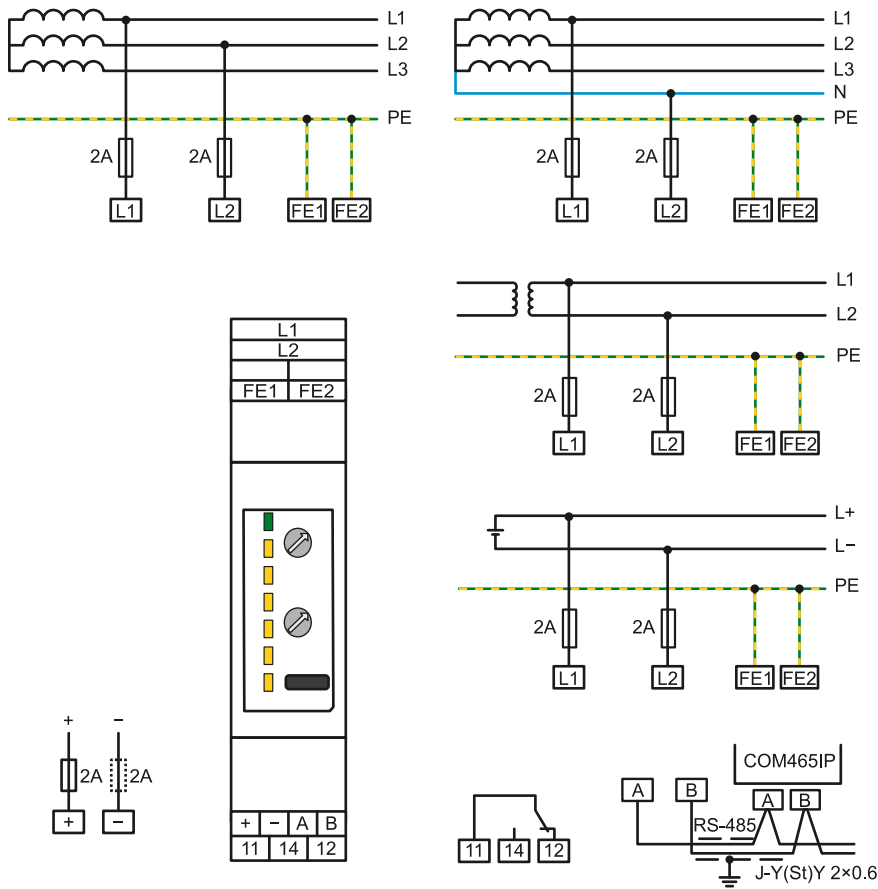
L1
L2
L3
PE
2A
2A
L1
L2
FE1
FE2

L1
L2
L3
N
PE
2A
2A
L1
L2
FE1
FE2

L1
L2
PE
2A
2A
L1
L2
FE1
FE2

L1
L2
FE1
FE2

L+
L−
PE
2A
2A
L1
L2
FE1
FE2

+
−
2A
2A
+
−

+
−
A
B
11
14
12

11
14
12

COM465IP
A
B
A
B
RS-485
J-Y(St)Y 2×0.6